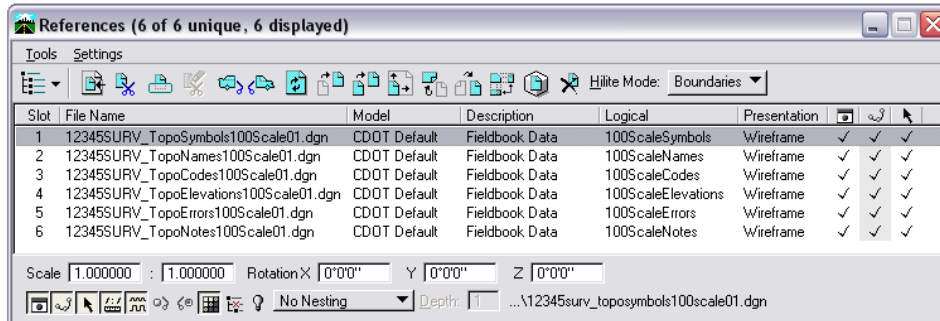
References (6 of 6 unique, 6 displayed)

Tools Settings

Hilite Mode: Boundaries

| Slot | File Name | Model | Description | Logical | Presentation | | | |
|---|---|---|---|---|---|---|---|---|
| 1 | 12345SURV_TopoSymbols100Scale01.dgn | CDOT Default | Fieldbook Data | 100ScaleSymbols | Wireframe | ✓ | ✓ | ✓ |
| 2 | 12345SURV_TopoNames100Scale01.dgn | CDOT Default | Fieldbook Data | 100ScaleNames | Wireframe | ✓ | ✓ | ✓ |
| 3 | 12345SURV_TopoCodes100Scale01.dgn | CDOT Default | Fieldbook Data | 100ScaleCodes | Wireframe | ✓ | ✓ | ✓ |
| 4 | 12345SURV_TopoElevations100Scale01.dgn | CDOT Default | Fieldbook Data | 100ScaleElevations | Wireframe | ✓ | ✓ | ✓ |
| 5 | 12345SURV_TopoErrors100Scale01.dgn | CDOT Default | Fieldbook Data | 100ScaleErrors | Wireframe | ✓ | ✓ | ✓ |
| 6 | 12345SURV_TopoNotes100Scale01.dgn | CDOT Default | Fieldbook Data | 100ScaleNotes | Wireframe | ✓ | ✓ | ✓ |

Scale 1.000000 : 1.000000 Rotation X 0°0'0" Y 0°0'0" Z 0°0'0"

No Nesting Depth: 1 ...\12345surv_toposymbols100scale01.dgn